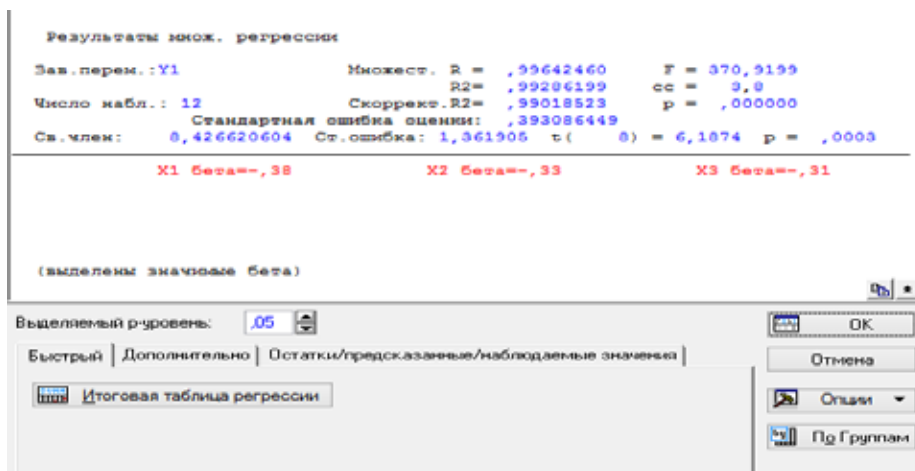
Результаты множ. регрессии

Зав.перем.:Y1 Множест. R = ,99642460 F = 370,9199
R2= ,99286199 cc = 3,8
Число набл.: 12 Скоррект.R2= ,99018523 p = ,000000
Стандартная ошибка оценки: ,393086449
Св.член: 8,426620604 Ст.ошибка: 1,361905 t( 8) = 6,1874 p = ,0003

X1 бета=-,38 X2 бета=-,33 X3 бета=-,31

(выделены значимые бета)

Выделяемый р-уровень: ,05

Быстрый | Дополнительно | Остатки/предсказанные/наблюдаемые значения

Итоговая таблица регрессии

OK

Отмена

Опции

По Группам